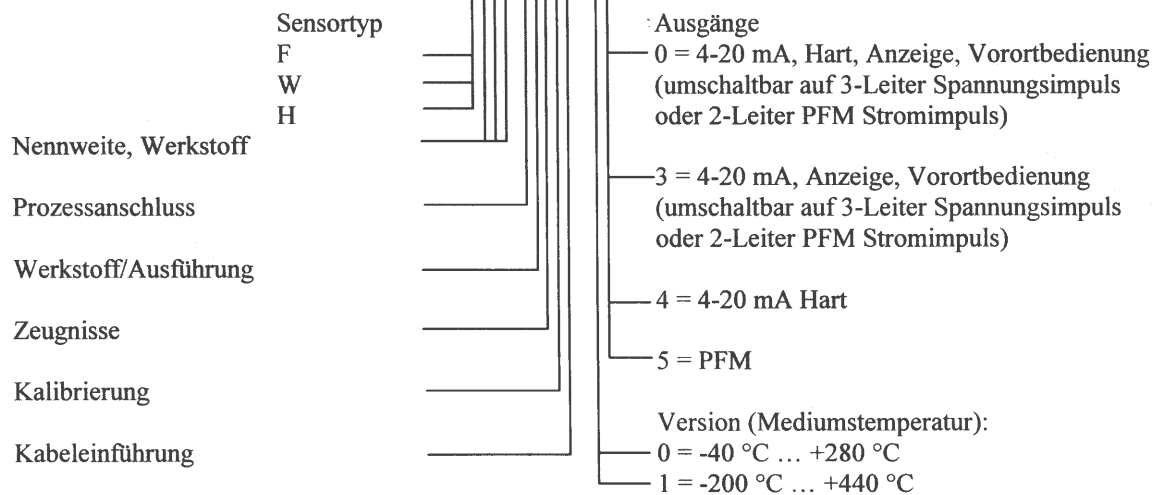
Sensortyp
F
W
H

Nennweite, Werkstoff

Prozessanschluss

Werkstoff/Ausführung

Zeugnisse

Kalibrierung

Kabeleinführung

Ausgänge
0 = 4-20 mA, Hart, Anzeige, Vorortbedienung (umschaltbar auf 3-Leiter Spannungsimpuls oder 2-Leiter PFM Stromimpuls)

3 = 4-20 mA, Anzeige, Vorortbedienung (umschaltbar auf 3-Leiter Spannungsimpuls oder 2-Leiter PFM Stromimpuls)

4 = 4-20 mA Hart

5 = PFM

Version (Mediumstemperatur):
0 = -40 °C … +280 °C
1 = -200 °C … +440 °C